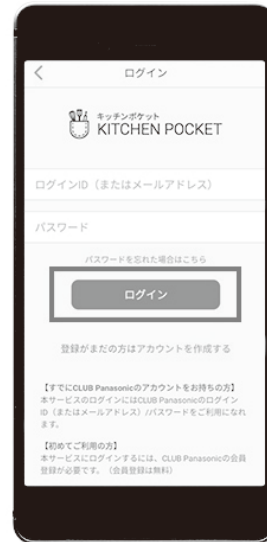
ログイン

キッチンポケット
KITCHEN POCKET

ログインID（またはメールアドレス）

パスワード

パスワードを忘れた場合はこちら

ログイン

登録がまだの方はアカウントを作成する

【すでにCLUB Panasonicのアカウントをお持ちの方】
本サービスのログインにはCLUB PanasonicのログインID（またはメールアドレス）/パスワードをご利用になれます。

【初めてご利用の方】
本サービスにログインするには、CLUB Panasonicの会員登録が必要です。（会員登録は無料）